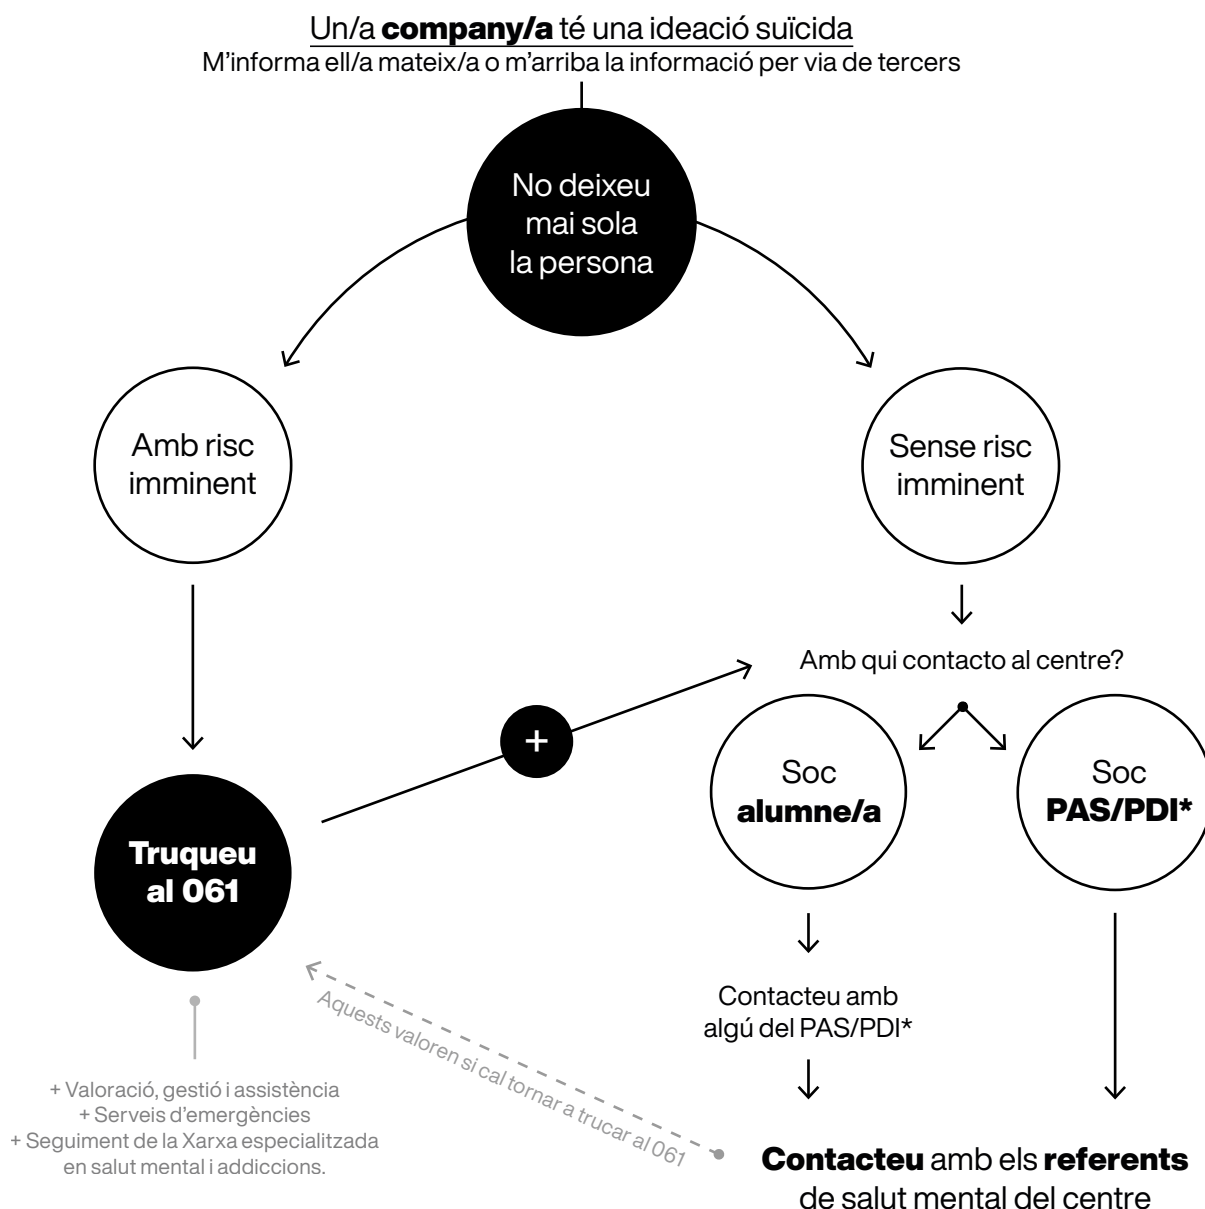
Un/a **company/a** té una ideació suïcida
M'informa ell/a mateix/a o m'arriba la informació per via de tercers

No deixeu mai sola la persona

Amb risc imminent

Sense risc imminent

Amb qui contacto al centre?

+

Truqueu al 061

Soc alumne/a

Soc PAS/PDI*

Contacteu amb algú del PAS/PDI*

Aquests valoren si cal tornar a trucar al 061

+ Valoració, gestió i assistència
+ Serveis d'emergències
+ Seguiment de la Xarxa especialitzada en salut mental i addiccions.

**Contacteu** amb els **referents** de salut mental del centre